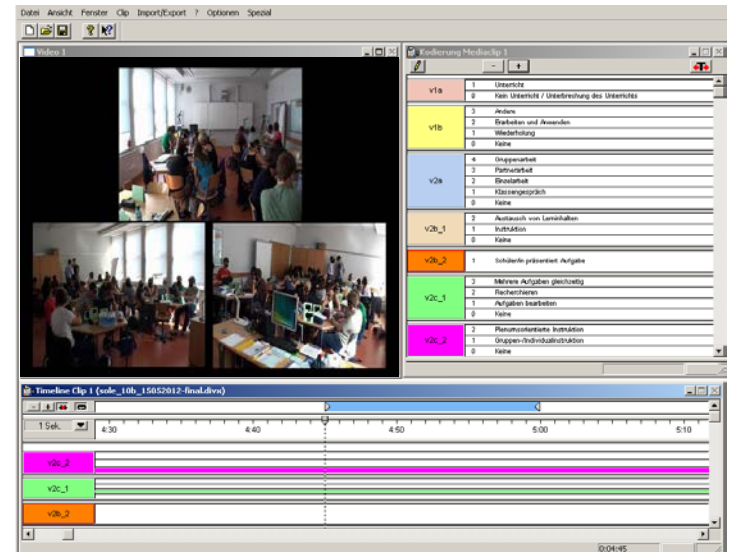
Datei Ansicht Fenster Clip Import/Export ? Optionen Spezial

Video 1

Kodierung Mediaclip 1

| | | |
|---|---|---|
| v1a | 1 | Unterricht |
| | 0 | Kein Unterricht / Unterbrechung des Unterrichts |
| v1b | 3 | Andere |
| | 2 | Erarbeiten und Anwenden |
| | 1 | Wiederholung |
| | 0 | Keine |
| v2a | 4 | Gruppenarbeit |
| | 3 | Partnerarbeit |
| | 2 | Einzelarbeit |
| | 1 | Klassengespräch |
| | 0 | Keine |
| v2b_1 | 2 | Austausch von Lerninhalten |
| | 1 | Instruktion |
| | 0 | Keine |
| v2b_2 | 1 | Schülerin präsentiert Aufgabe |
| v2c_1 | 3 | Mehrere Aufgaben gleichzeitig |
| | 2 | Recherchieren |
| | 1 | Aufgaben bearbeiten |
| | 0 | Keine |
| v2c_2 | 2 | Plenumsorientierte Instruktion |
| | 1 | Gruppen-/Individualinstruktion |
| | 0 | Keine |

Timeline Clip 1 (sole_10b_15052012-final.divx)

1 Sek.

4:30 4:40 4:50 5:00 5:10

v2c_2
v2c_1
v2b_2

0:04:45